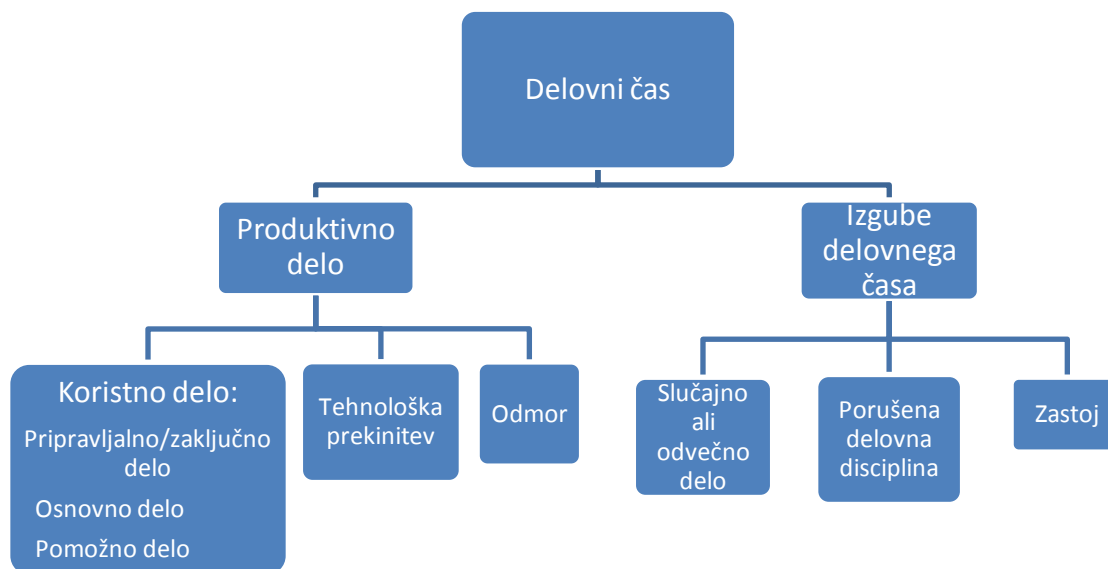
Delovni čas

Produktivno delo

Izgube delovnega časa

Koristno delo:
Pripravljalno/zaključno delo
Osnovno delo
Pomožno delo

Tehnološka prekinitev

Odmor

Slučajno ali odvečno delo

Porušena delovna disciplina

Zastoj